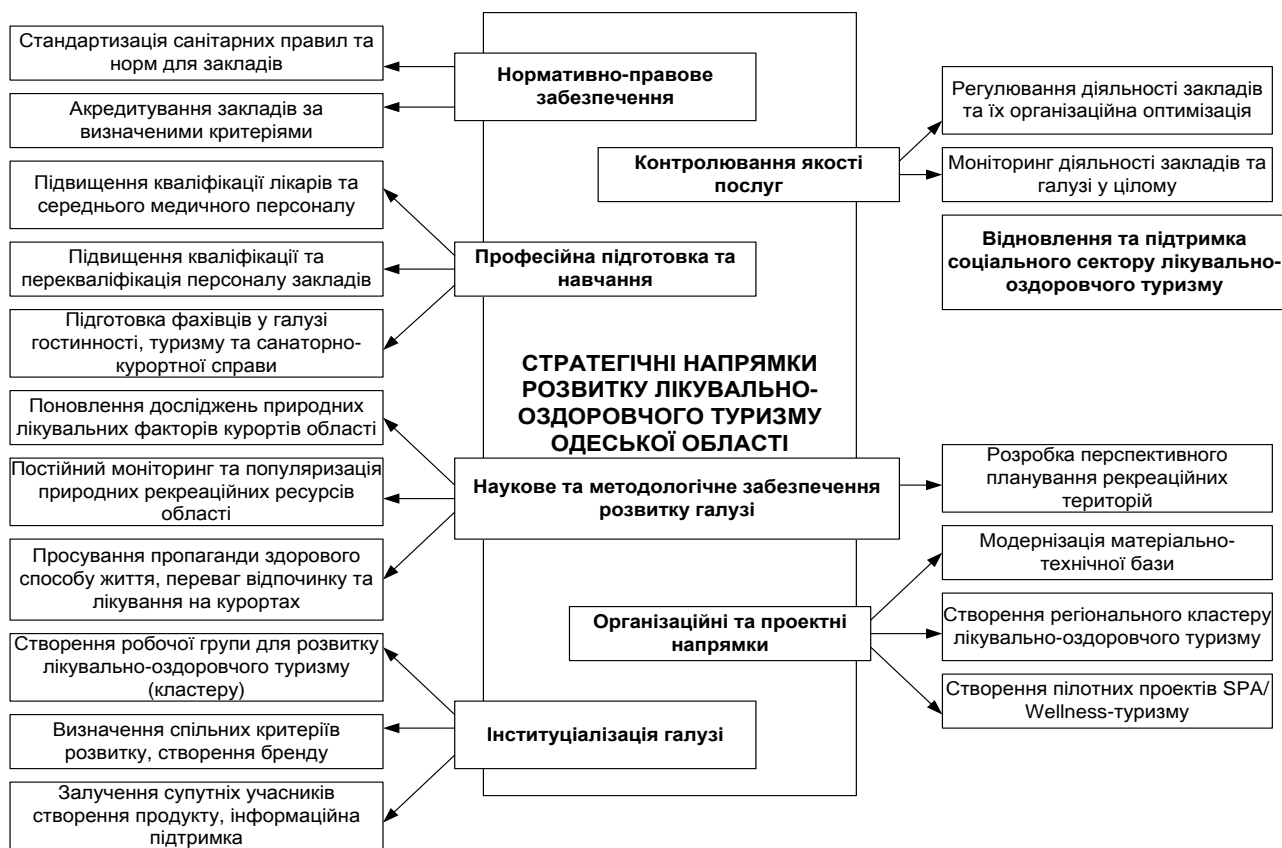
Стандартизація санітарних правил та норм для закладів

Нормативно-правове забезпечення

Акредитування закладів за визначеними критеріями

Регулювання діяльності закладів та їх організаційна оптимізація

Контролювання якості послуг

Моніторинг діяльності закладів та галузі у цілому

Підвищення кваліфікації лікарів та середнього медичного персоналу

Відновлення та підтримка соціального сектору лікувально-оздоровчого туризму

Підвищення кваліфікації та перекваліфікація персоналу закладів

Професійна підготовка та навчання

Підготовка фахівців у галузі гостинності, туризму та санаторно-курортної справи

СТРАТЕГІЧНІ НАПРЯМКИ РОЗВИТКУ ЛІКУВАЛЬНО-ОЗДОРОВЧОГО ТУРИЗМУ ОДЕСЬКОЇ ОБЛАСТІ

Поновлення досліджень природних лікувальних факторів курортів області

Постійний моніторинг та популяризація природних рекреаційних ресурсів області

Наукове та методологічне забезпечення розвитку галузі

Розробка перспективного планування рекреаційних територій

Просування пропаганди здорового способу життя, переваг відпочинку та лікування на курортах

Модернізація матеріально-технічної бази

Організаційні та проектні напрямки

Створення регіонального кластеру лікувально-оздоровчого туризму

Створення робочої групи для розвитку лікувально-оздоровчого туризму (кластеру)

Створення пілотних проектів SPA/ Wellness-туризму

Визначення спільних критеріїв розвитку, створення бренду

Інституціалізація галузі

Залучення супутніх учасників створення продукту, інформаційна підтримка